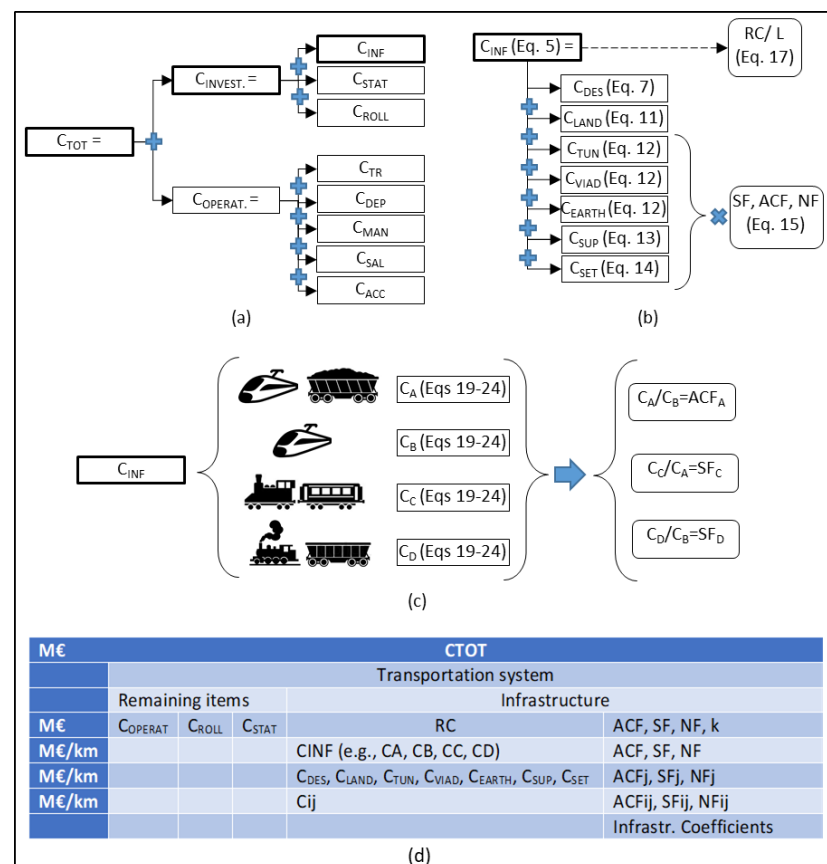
$C_{TOT}$ =

$C_{INVEST.}$ =

$C_{INF}$

$C_{STAT}$

$C_{ROLL}$

$C_{OPERAT.}$ =

$C_{TR}$

$C_{DEP}$

$C_{MAN}$

$C_{SAL}$

$C_{ACC}$

(a)

$C_{INF}$ (Eq. 5) =

RC/ L (Eq. 17)

$C_{DES}$ (Eq. 7)

$C_{LAND}$ (Eq. 11)

$C_{TUN}$ (Eq. 12)

$C_{VIAD}$ (Eq. 12)

$C_{EARTH}$ (Eq. 12)

$C_{SUP}$ (Eq. 13)

$C_{SET}$ (Eq. 14)

SF, ACF, NF (Eq. 15)

(b)

$C_{INF}$

$C_A$ (Eqs 19-24)

$C_B$ (Eqs 19-24)

$C_C$ (Eqs 19-24)

$C_D$ (Eqs 19-24)

$C_A/C_B$=$ACF_A$

$C_C/C_A$=$SF_C$

$C_D/C_B$=$SF_D$

(c)

| M€ | CTOT | | | | |
|---|---|---|---|---|---|
| | Transportation system | | | | |
| | Remaining items | | | Infrastructure | |
| M€ | $C_{OPERAT}$ | $C_{ROLL}$ | $C_{STAT}$ | RC | ACF, SF, NF, k |
| M€/km | | | | CINF (e.g., CA, CB, CC, CD) | ACF, SF, NF |
| M€/km | | | | $C_{DES}$, $C_{LAND}$, $C_{TUN}$, $C_{VIAD}$, $C_{EARTH}$, $C_{SUP}$, $C_{SET}$ | ACFj, SFj, NFj |
| M€/km | | | | Cij | ACFij, SFij, NFij |
| | | | | | Infrastr. Coefficients |

(d)